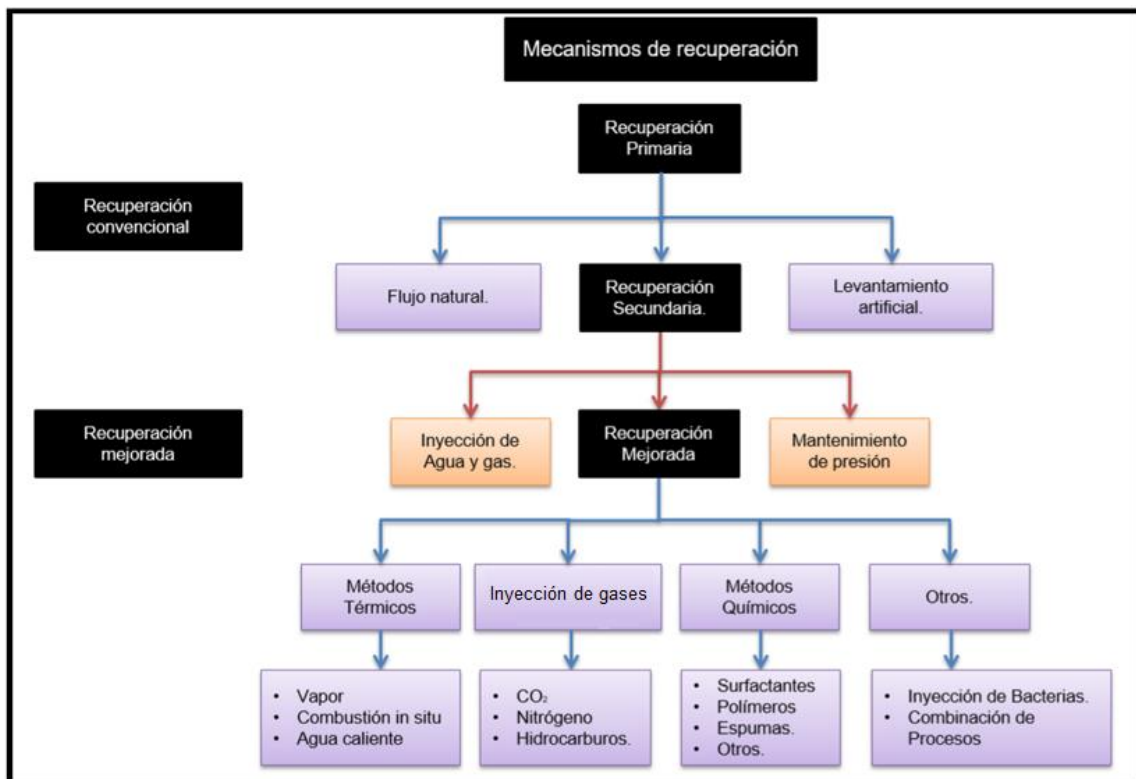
Mecanismos de recuperación

Recuperación Primaria

Recuperación convencional

Flujo natural.

Recuperación Secundaria.

Levantamiento artificial.

Recuperación mejorada

Inyección de Agua y gas.

Recuperación Mejorada

Mantenimiento de presión

Métodos Térmicos

Inyección de gases

Métodos Químicos

Otros.

- Vapor
- Combustión in situ
- Agua caliente

- $CO_2$
- Nitrógeno
- Hidrocarburos.

- Surfactantes
- Polímeros
- Espumas.
- Otros.

- Inyección de Bacterias.
- Combinación de Procesos